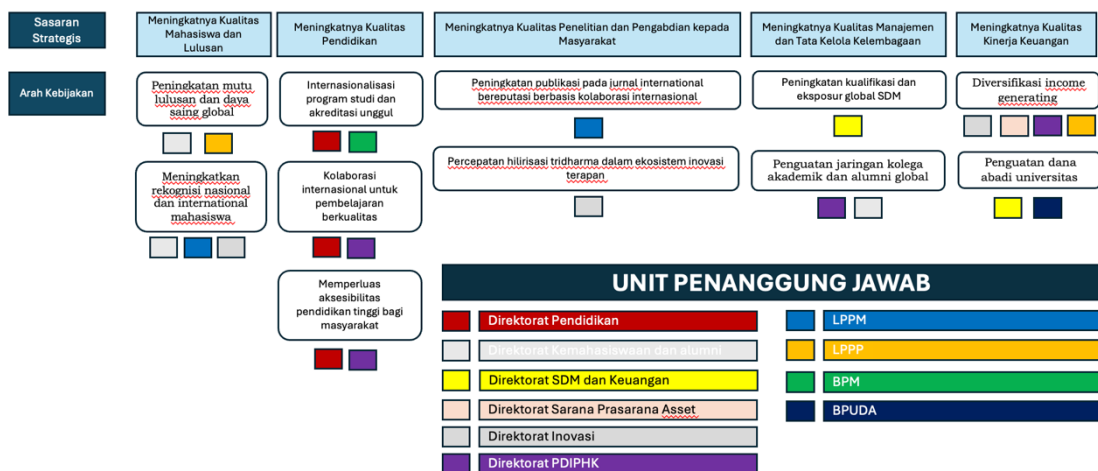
Sasaran Strategis

Meningkatnya Kualitas Mahasiswa dan Lulusan

Meningkatnya Kualitas Pendidikan

Meningkatnya Kualitas Penelitian dan Pengabdian kepada Masyarakat

Meningkatnya Kualitas Manajemen dan Tata Kelola Kelembagaan

Meningkatnya Kualitas Kinerja Keuangan

Arah Kebijakan

Peningkatan mutu lulusan dan daya saing global

Meningkatkan rekognisi nasional dan international mahasiswa

Internasionalisasi program studi dan akreditasi unggul

Kolaborasi internasional untuk pembelajaran berkualitas

Memperluas aksesibilitas pendidikan tinggi bagi masyarakat

Peningkatan publikasi pada jurnal international bereputasi berbasis kolaborasi internasional

Percepatan hilirisasi tridharma dalam ekosistem inovasi terapan

Peningkatan kualifikasi dan eksposur global SDM

Penguatan jaringan kolega akademik dan alumni global

Diversifikasi income generating

Penguatan dana abadi universitas

UNIT PENANGGUNG JAWAB

Direktorat Pendidikan

Direktorat Kemahasiswaan dan alumni

Direktorat SDM dan Keuangan

Direktorat Sarana Prasarana Asset

Direktorat Inovasi

Direktorat PDIPHK

LPPM

LPPP

BPM

BPUDA